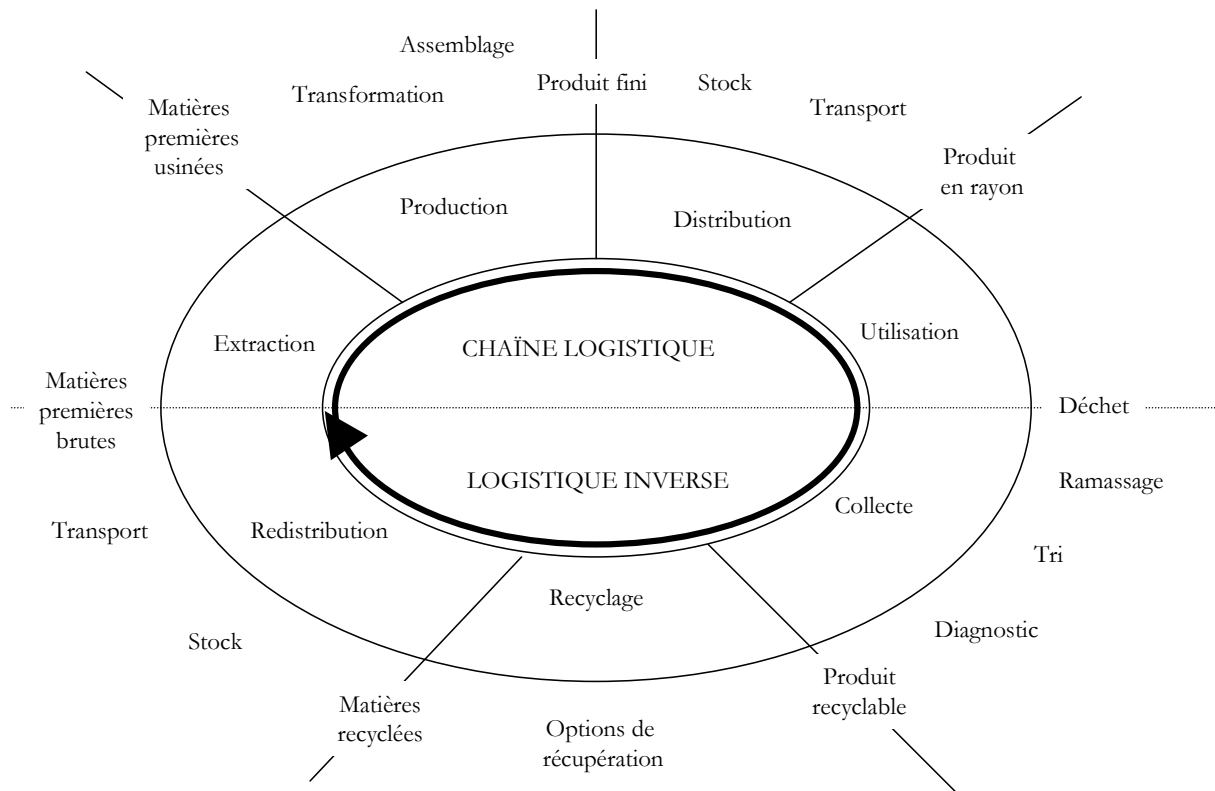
Assemblage

Transformation

Produit fini

Stock

Transport

Matières premières usinées

Produit en rayon

Production

Distribution

Extraction

CHAÏNE LOGISTIQUE

Utilisation

Matières premières brutes

Déchet

LOGISTIQUE INVERSE

Ramassage

Collecte

Transport

Redistribution

Tri

Recyclage

Diagnostic

Stock

Produit recyclable

Matières recyclées

Options de récupération